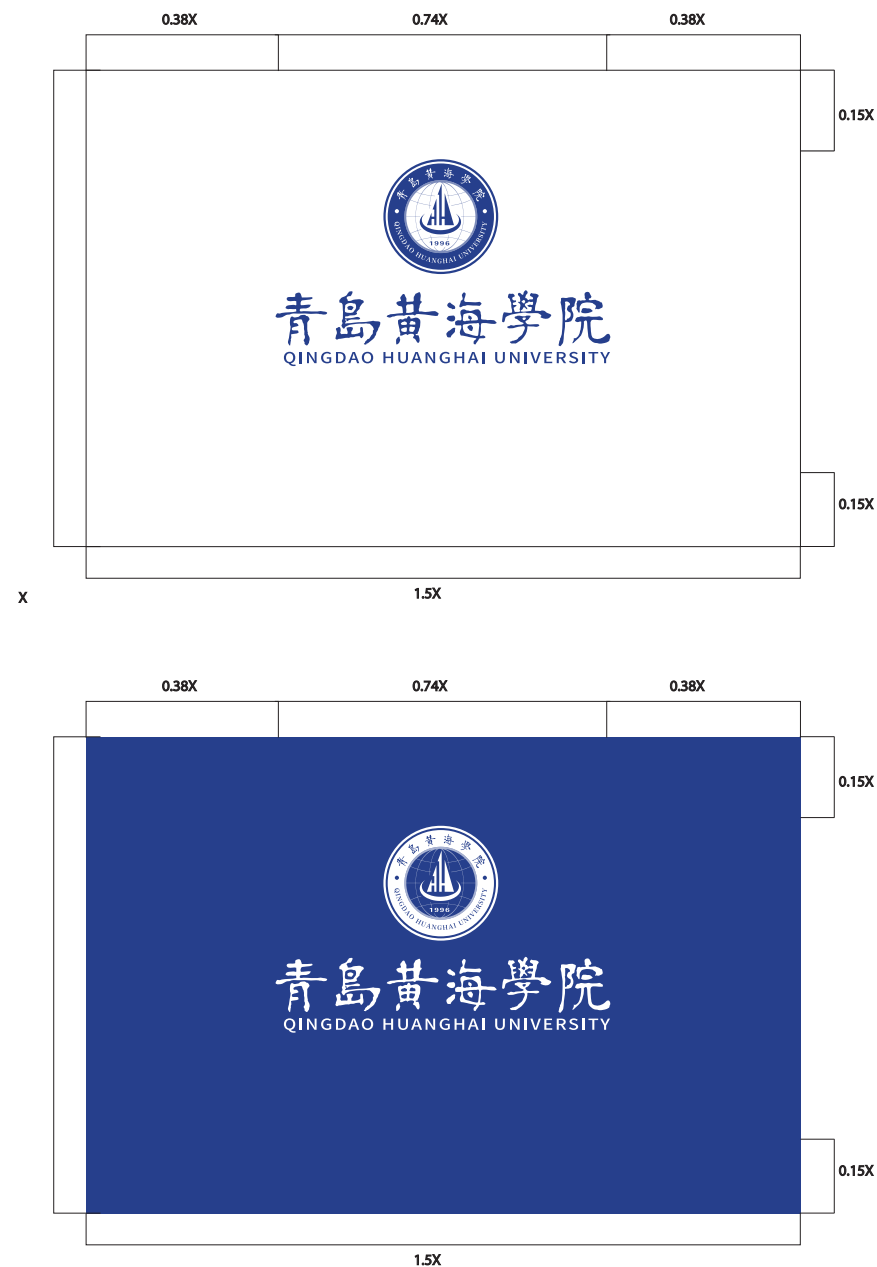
0.38X 0.74X 0.38X

0.15X

青島黄海學院
1996
QINGDAO HUANGHAI UNIVERSITY

青島黄海學院
QINGDAO HUANGHAI UNIVERSITY

0.15X

X

1.5X

0.38X 0.74X 0.38X

0.15X

青島黄海學院
1996
QINGDAO HUANGHAI UNIVERSITY

青島黄海學院
QINGDAO HUANGHAI UNIVERSITY

0.15X

1.5X